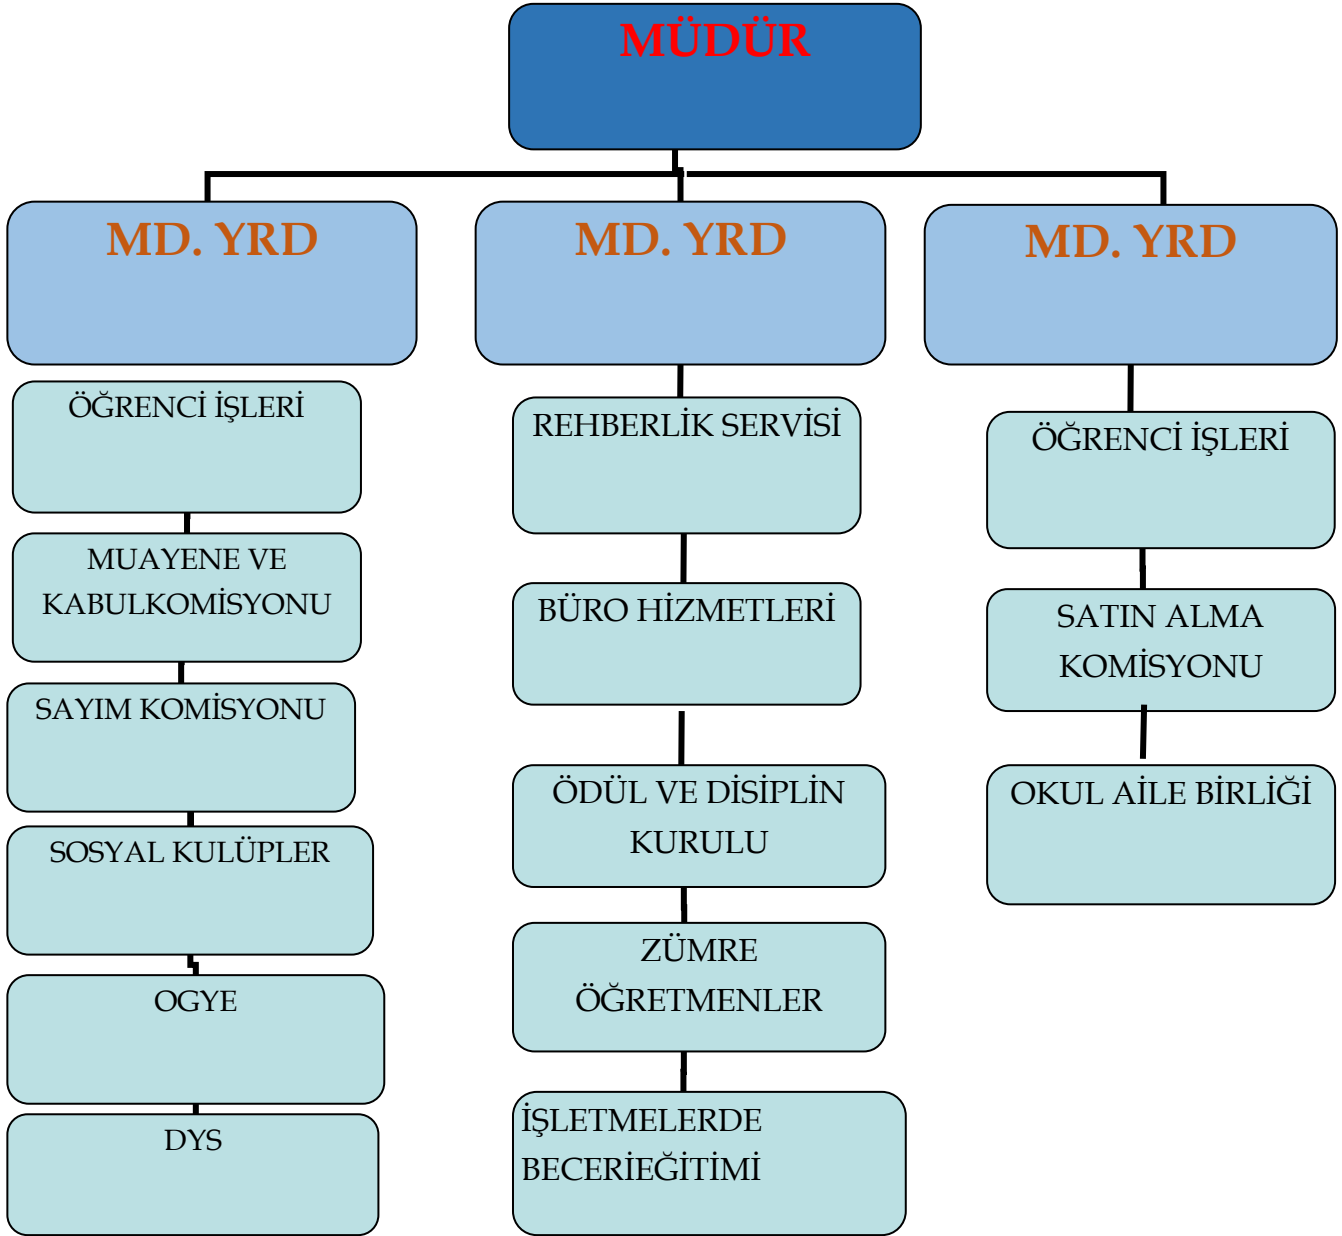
MÜDÜR

MD. YRD

MD. YRD

MD. YRD

ÖĞRENCİ İŞLERİ

MUAYENE VE KABULKOMİSYONU

SAYIM KOMİSYONU

SOSYAL KULÜPLER

OGYE

DYS

REHBERLİK SERVİSİ

BÜRO HİZMETLERİ

ÖDÜL VE DİSİPLİN KURULU

ZÜMRE ÖĞRETMENLER

İŞLETMELERDE BECERİEĞİTİMİ

ÖĞRENCİ İŞLERİ

SATIN ALMA KOMİSYONU

OKUL AİLE BİRLİĞİ